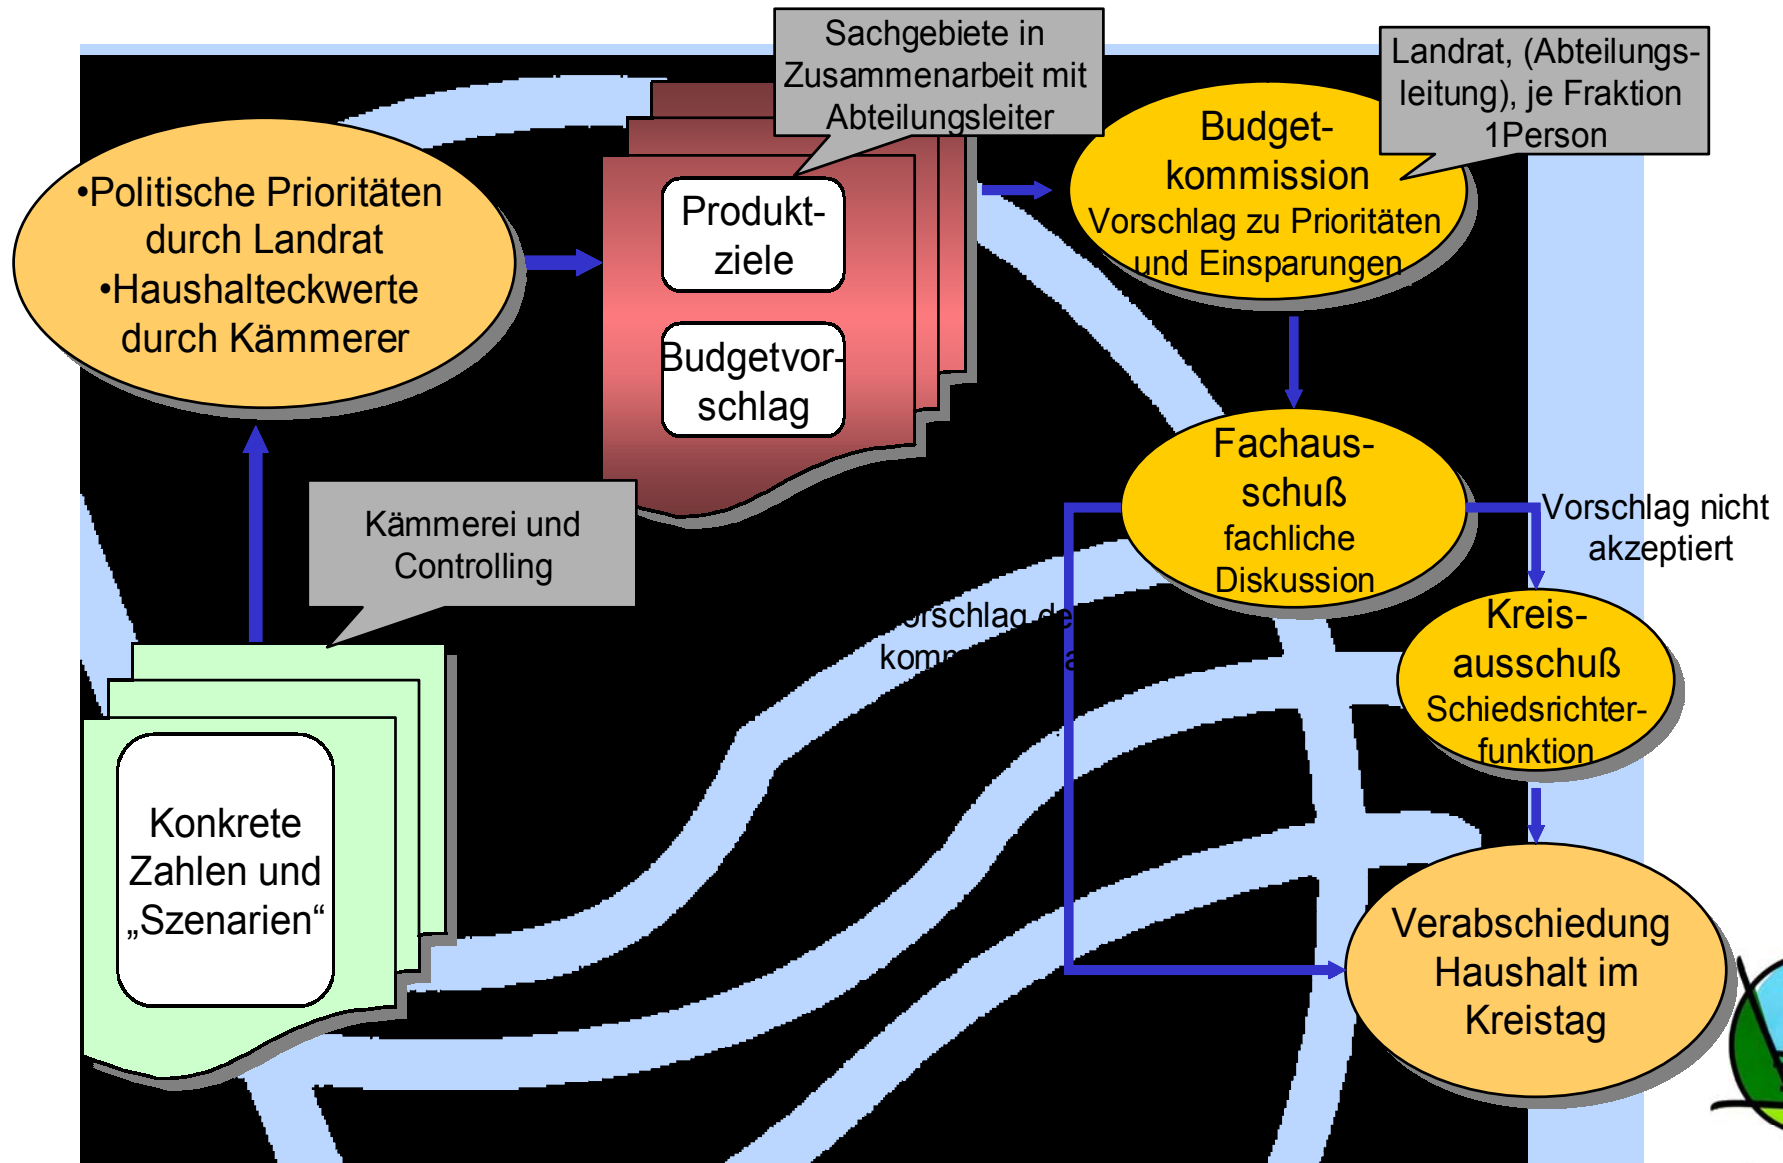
Sachgebiete in Zusammenarbeit mit Abteilungsleiter

Landrat, (Abteilungsleitung), je Fraktion 1Person

•Politische Prioritäten durch Landrat
•Haushalteckwerte durch Kämmerer

Produktziele

Budgetvorschlag

Budgetkommission
Vorschlag zu Prioritäten und Einsparungen

Kämmerei und Controlling

Fachausschuß
fachliche Diskussion

Vorschlag nicht akzeptiert

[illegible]orschlag de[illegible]
komm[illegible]

Kreisausschuß
Schiedsrichterfunktion

Konkrete Zahlen und „Szenarien“

Verabschiedung Haushalt im Kreistag